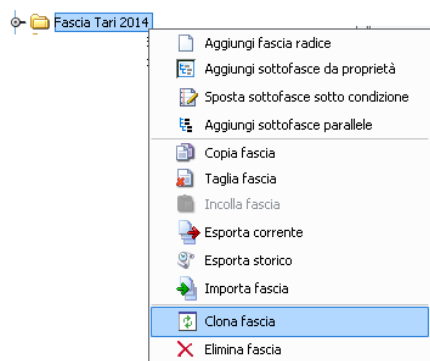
Fascia Tari 2014

Aggiungi fascia radice
Aggiungi sottofasce da proprietà
Sposta sottofasce sotto condizione
Aggiungi sottofasce parallele
Copia fascia
Taglia fascia
Incolla fascia
Esporta corrente
Esporta storico
Importa fascia
Clona fascia
Elimina fascia